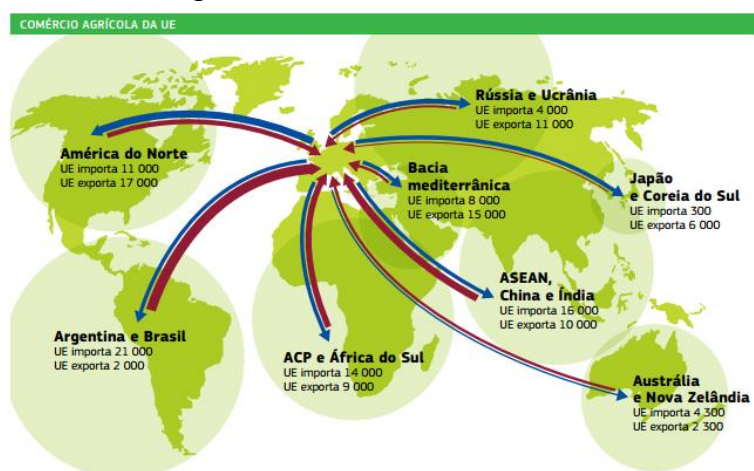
COMÉRCIO AGRÍCOLA DA UE

Rússia e Ucrânia
UE importa 4 000
UE exporta 11 000

América do Norte
UE importa 11 000
UE exporta 17 000

Bacia mediterrânica
UE importa 8 000
UE exporta 15 000

Japão e Coreia do Sul
UE importa 300
UE exporta 6 000

ASEAN, China e Índia
UE importa 16 000
UE exporta 10 000

Argentina e Brasil
UE importa 21 000
UE exporta 2 000

ACP e África do Sul
UE importa 14 000
UE exporta 9 000

Austrália e Nova Zelândia
UE importa 4 300
UE exporta 2 300